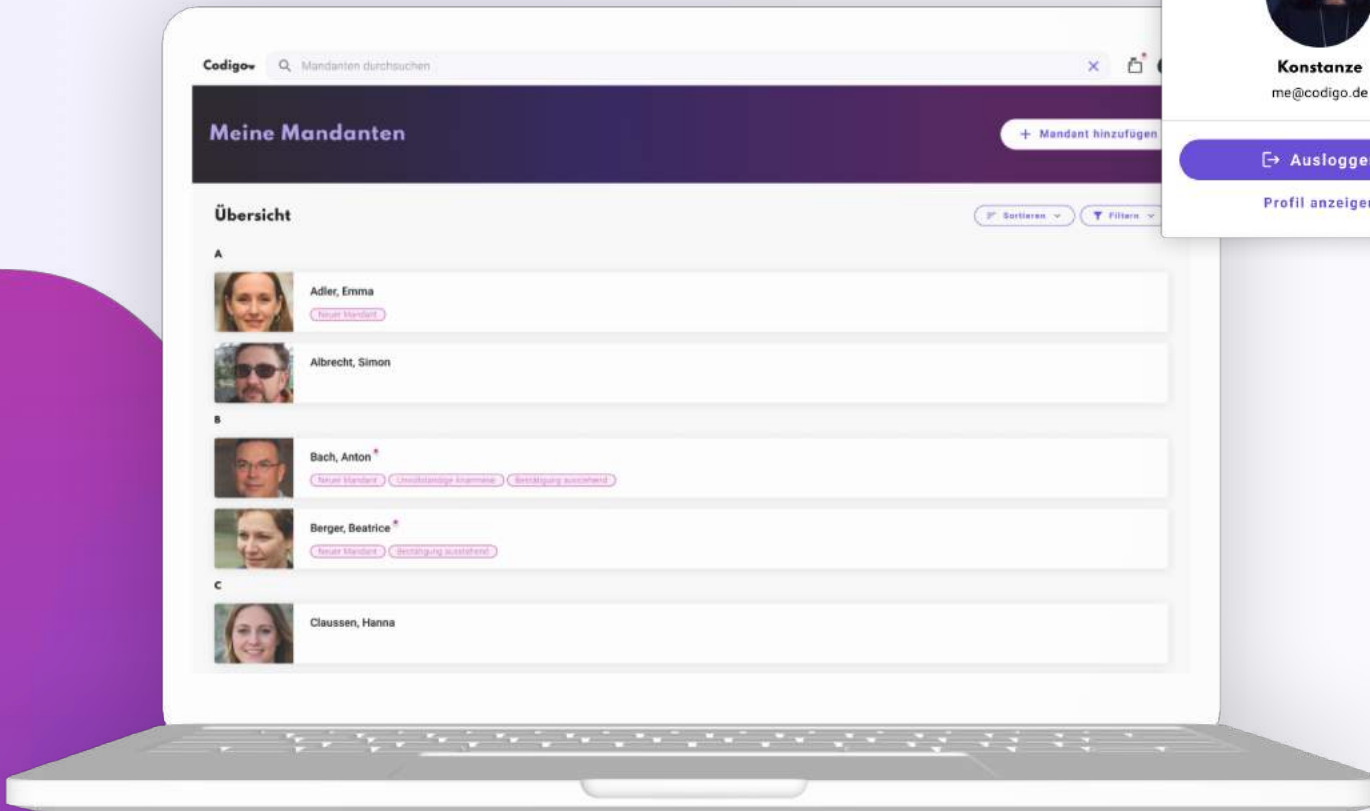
Codigo
Mandanten durchsuchen

Konstanze
me@codigo.de

Meine Mandanten

+ Mandant hinzufügen

Auslogge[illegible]

Profil anzeige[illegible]

Übersicht

Sortieren
Filtern

A

Adler, Emma
Neuer Mandant

Albrecht, Simon

B

Bach, Anton *
Neuer Mandant
Unvollständige Anamnese
Bestätigung ausstehend

Berger, Beatrice *
Neuer Mandant
Bestätigung ausstehend

C

Claussen, Hanna